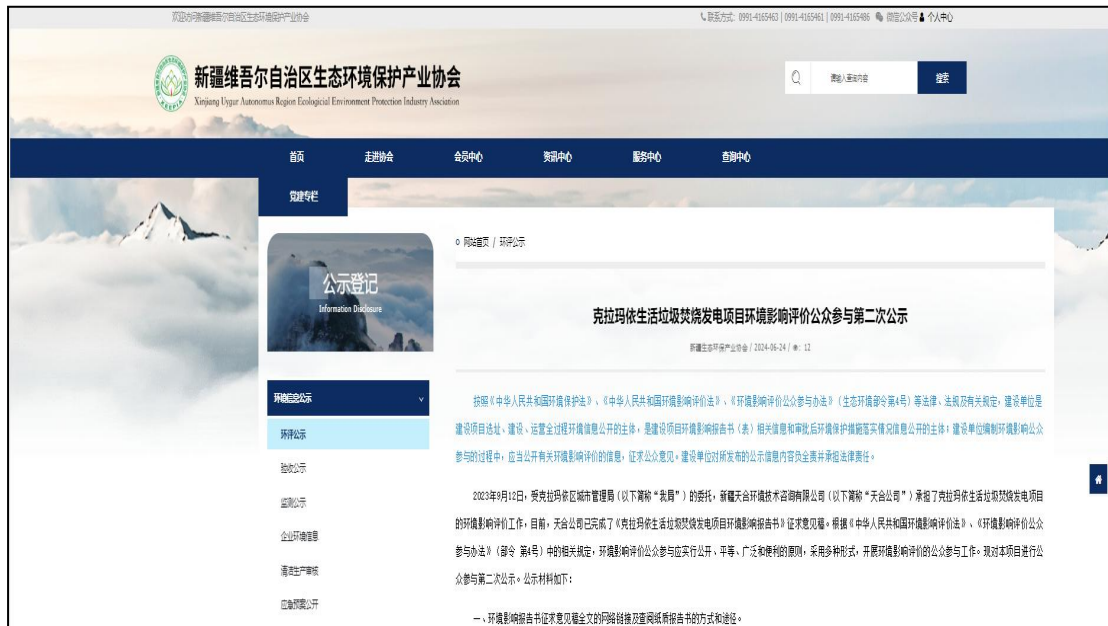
欢迎访问新疆维吾尔自治区生态环境保护产业协会

联系方式：0991-4165463 | 0991-4165461 | 0991-4165486 微信公众号 个人中心

新疆维吾尔自治区生态环境保护产业协会
Xinjiang Uygur Autonomous Region Ecological Environment Protection Industry Association

请输入查询内容 搜索

首页 走进协会 会员中心 资讯中心 服务中心 查询中心
党建专栏

公示登记
Information Disclosure

环境信息公示
环评公示
验收公示
监测公示
企业环境信息
清洁生产审核
应急预案公开

网站首页 / 环评公示

克拉玛依生活垃圾焚烧发电项目环境影响评价公众参与第二次公示

新疆生态环保产业协会 / 2024-06-24 / 12

按照《中华人民共和国环境保护法》、《中华人民共和国环境影响评价法》、《环境影响评价公众参与办法》（生态环境部令第4号）等法律、法规及有关规定，建设单位是建设项目选址、建设、运营全过程环境信息公开的主体，是建设项目环境影响报告书（表）相关信息和审批后环境保护措施落实情况信息公开的主体；建设单位编制环境影响公众参与的过程中，应当公开有关环境影响评价的信息，征求公众意见。建设单位对所发布的公示信息内容负全责并承担法律责任。

2023年9月12日，受克拉玛依区城市管理局（以下简称“我局”）的委托，新疆天合环境技术咨询有限公司（以下简称“天合公司”）承担了克拉玛依生活垃圾焚烧发电项目的环境影响评价工作，目前，天合公司已完成了《克拉玛依生活垃圾焚烧发电项目环境影响报告书》征求意见稿。根据《中华人民共和国环境影响评价法》、《环境影响评价公众参与办法》（部令 第4号）中的相关规定，环境影响评价公众参与应实行公开、平等、广泛和便利的原则，采用多种形式，开展环境影响评价的公众参与工作。现对本项目进行公众参与第二次公示。公示材料如下：

一、环境影响报告书征求意见稿全文的网络链接及查阅纸质报告书的方式和途径。